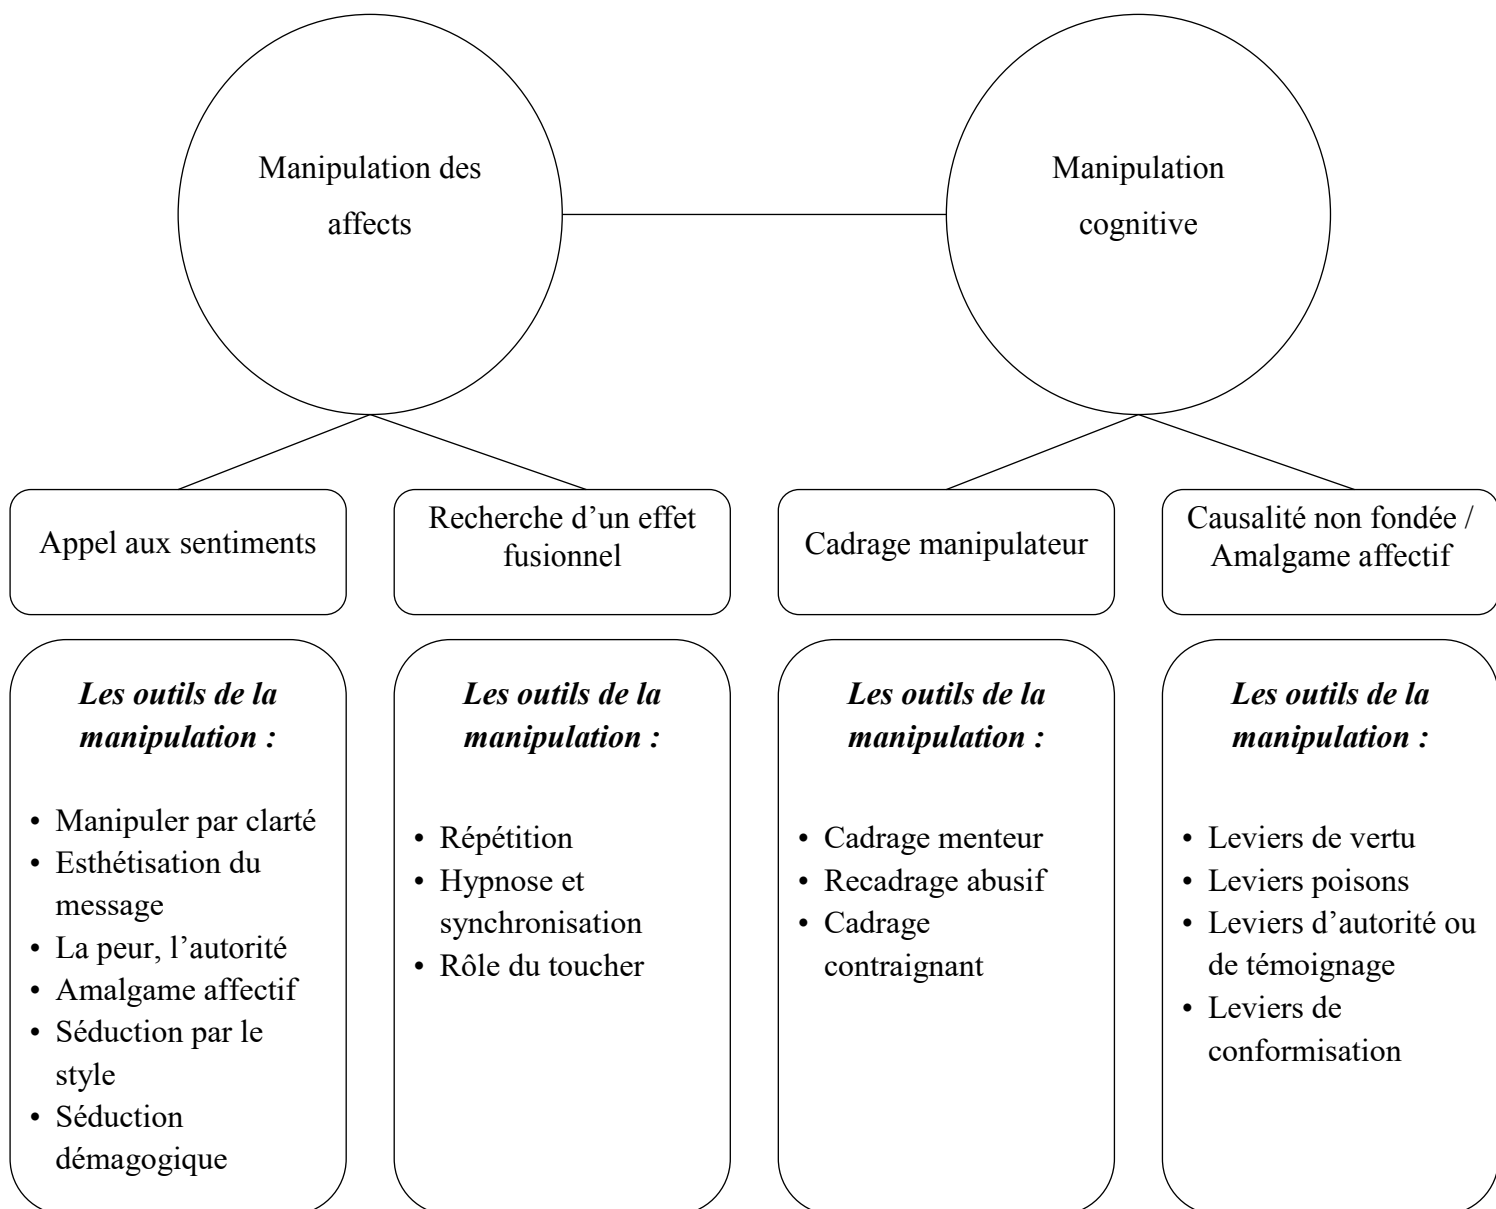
Manipulation des affects

Manipulation cognitive

Appel aux sentiments

Recherche d'un effet fusionnel

Cadrage manipulateur

Causalité non fondée / Amalgame affectif

***Les outils de la manipulation :***

- Manipuler par clarté
- Esthétisation du message
- La peur, l'autorité
- Amalgame affectif
- Séduction par le style
- Séduction démagogique

***Les outils de la manipulation :***

- Répétition
- Hypnose et synchronisation
- Rôle du toucher

***Les outils de la manipulation :***

- Cadrage menteur
- Recadrage abusif
- Cadrage contraignant

***Les outils de la manipulation :***

- Leviers de vertu
- Leviers poisons
- Leviers d'autorité ou de témoignage
- Leviers de conformisation